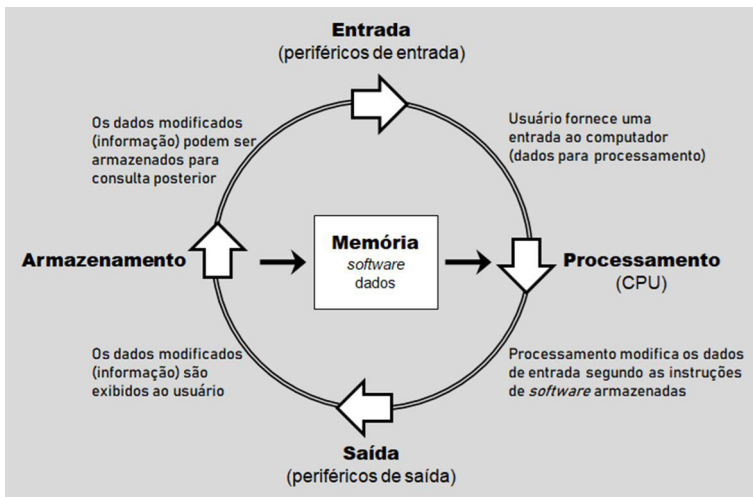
Entrada
(periféricos de entrada)

Os dados modificados (informação) podem ser armazenados para consulta posterior

Usuário fornece uma entrada ao computador (dados para processamento)

Armazenamento

Memória
software
dados

Processamento
(CPU)

Os dados modificados (informação) são exibidos ao usuário

Processamento modifica os dados de entrada segundo as instruções de software armazenadas

Saída
(periféricos de saída)